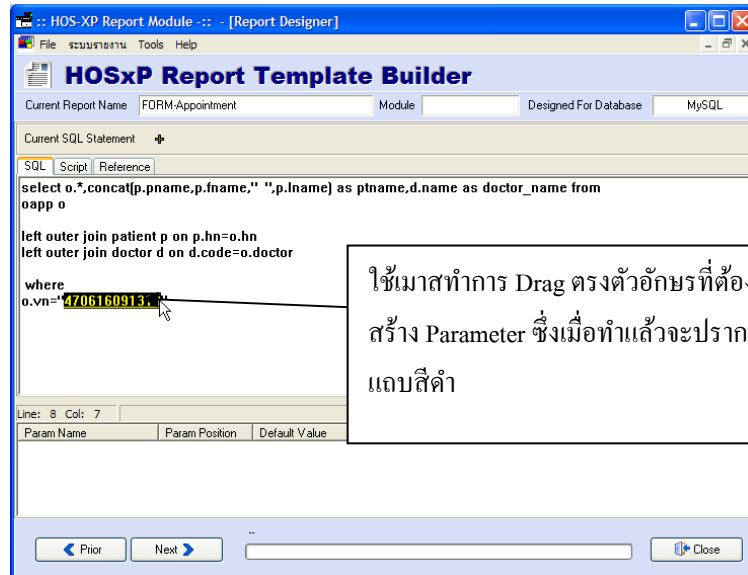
:: HOS-XP Report Module -:: - [Report Designer]

File ระบบรายงาน Tools Help

HOSxP Report Template Builder

Current Report Name FORM-Appointment Module Designed For Database MySQL

Current SQL Statement

SQL Script Reference

select o.*,concat(p.pname,p.fname," ",p.lname) as ptname,d.name as doctor_name from oapp o

left outer join patient p on p.hn=o.hn
left outer join doctor d on d.code=o.doctor

where
o.vn="47061609137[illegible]"

ใช้เมาสทำการ Drag ตรงตัวอักษรที่ต้อ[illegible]
สร้าง Parameter ซึ่งเมื่อทำแล้วจะปราก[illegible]
แถบสีดำ

Line: 8 Col: 7

| Param Name | Param Position | Default Value |
|---|---|---|

Prior Next Close